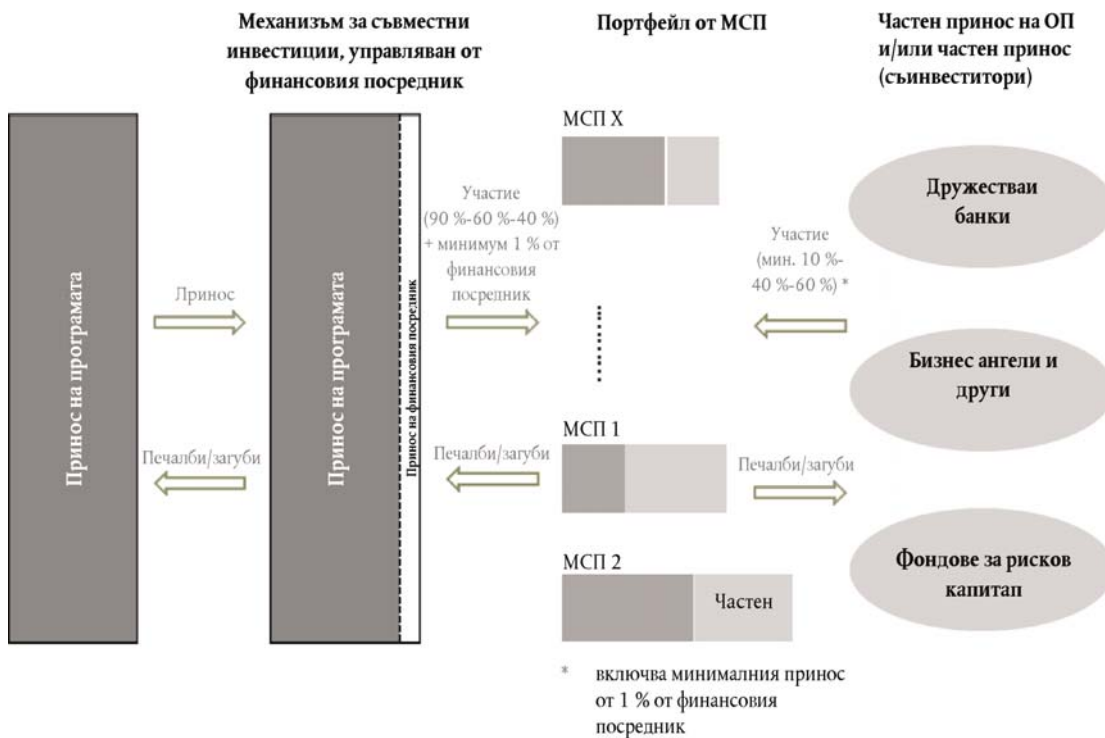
Механизъм за съвместни инвестиции, управляван от финансовия посредник

Портфейл от МСП

Частен принос на ОП и/или частен принос (съинвеститори)

Принос на програмата

Лринос

Печалби/загуби

Принос на програмата

Принос на финансовия посредник

Участие (90 %-60 %-40 %) + минимум 1 % от финансовия посредник

Печалби/загуби

МСП Х

........

МСП 1

МСП 2

Частен

Участие (мин. 10 %-40 %-60 %) *

Печалби/загуби

Дружестваи банки

Бизнес ангели и други

Фондове за рисков капитап

* включва минималния принос от 1 % от финансовия посредник